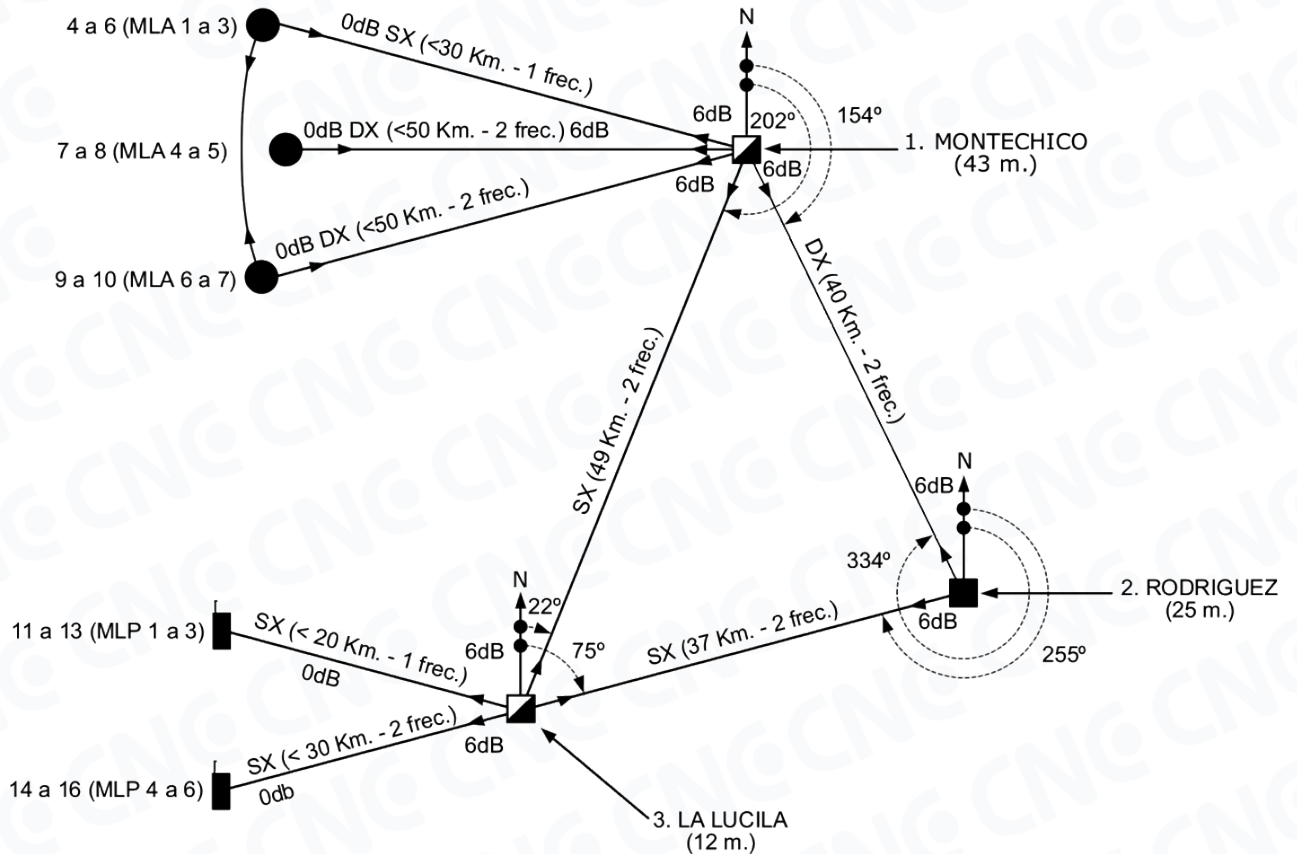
4 a 6 (MLA 1 a 3)
0dB SX (<30 Km. - 1 frec.)
N
7 a 8 (MLA 4 a 5)
0dB DX (<50 Km. - 2 frec.) 6dB
6dB
202º
154º
1. MONTECHICO (43 m.)
6dB
6dB
0dB DX (<50 Km. - 2 frec.)
9 a 10 (MLA 6 a 7)
DX (40 Km. - 2 frec.)
SX (49 Km. - 2 frec.)
N
6dB
334º
2. RODRIGUEZ (25 m.)
6dB
255º
N
22º
11 a 13 (MLP 1 a 3)
SX (< 20 Km. - 1 frec.)
6dB
75º
SX (37 Km. - 2 frec.)
0dB
SX (< 30 Km. - 2 frec.)
6dB
14 a 16 (MLP 4 a 6)
0db
3. LA LUCILA (12 m.)